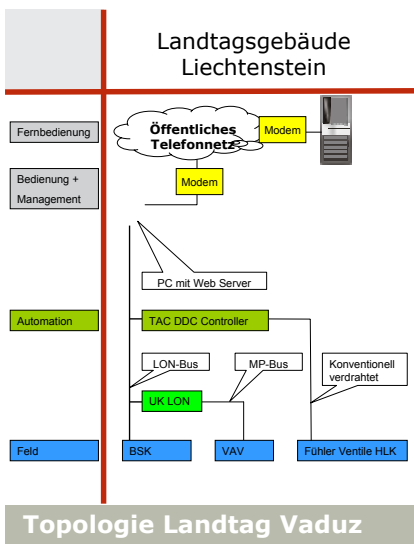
Landtagsgebäude Liechtenstein

Fernbedienung

Öffentliches Telefonnetz

Modem

Bedienung + Management

Modem

PC mit Web Server

Automation

TAC DDC Controller

LON-Bus

MP-Bus

Konventionell verdrahtet

UK LON

Feld

BSK

VAV

Fühler Ventile HLK

Topologie Landtag Vaduz